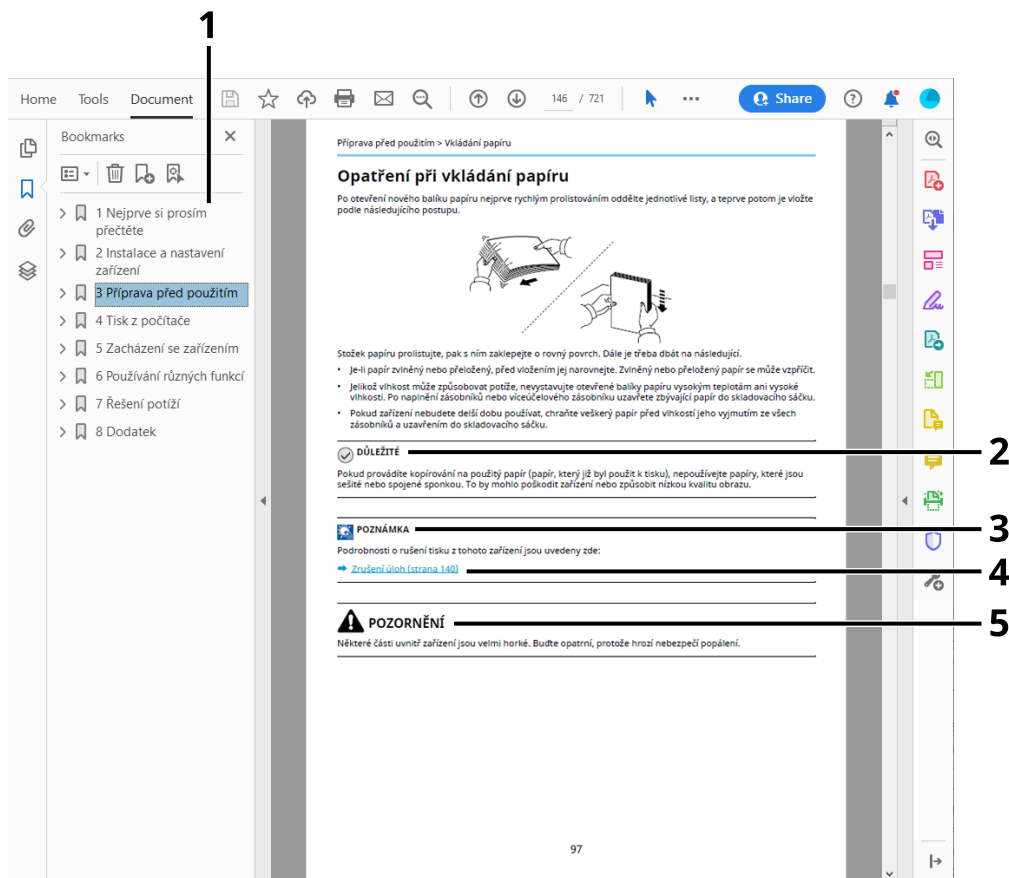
1

Home Tools Document

146 / 721

Share

Bookmarks

1 Nejprve si prosím přečtěte

2 Instalace a nastavení zařízení

3 Příprava před použitím

4 Tisk z počítače

5 Zacházení se zařízením

6 Používání různých funkcí

7 Řešení potíží

8 Dodatek

Příprava před použitím > Vkládání papíru

Opatření při vkládání papíru

Po otevření nového balíku papíru nejprve rychlým prolistováním oddělte jednotlivé listy, a teprve potom je vložte podle následujícího postupu.

Stožek papíru prolistujte, pak s ním zaklepejte o rovný povrch. Dále je třeba dbát na následující.

• Je-li papír zvlněný nebo přeložený, před vložením jej narovnejte. Zvlněný nebo přeložený papír se může vzpříčit.

• Jelikož vlhkost může způsobovat potíže, nevystavujte otevřené balíky papíru vysokým teplotám ani vysoké vlhkosti. Po naplnění zásobníků nebo víceúčelového zásobníku uzavřete zbývající papír do skladovacího sáčku.

• Pokud zařízení nebudete delší dobu používat, chraňte veškerý papír před vlhkostí jeho vyjmutím ze všech zásobníků a uzavřením do skladovacího sáčku.

DŮLEŽITÉ

Pokud provádíte kopírování na použitý papír (papír, který již byl použit k tisku), nepoužívejte papíry, které jsou sešité nebo spojené sponkou. To by mohlo poškodit zařízení nebo způsobit nízkou kvalitu obrazu.

POZNÁMKA

Podrobnosti o rušení tisku z tohoto zařízení jsou uvedeny zde:

➡ Zrušení úloh (strana 140)

POZORNĚNÍ

Některé části uvnitř zařízení jsou velmi horké. Buďte opatrní, protože hrozí nebezpečí popálení.

97

2

3

4

5